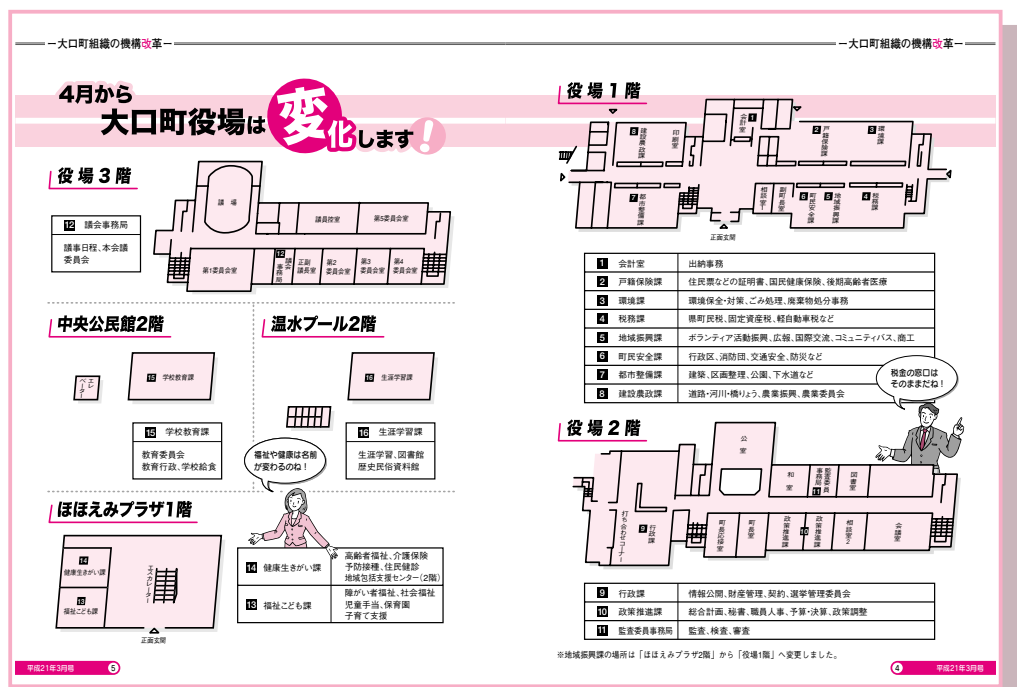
ー大口町組織の機構改革ー

4月から
大口町役場は変化します！

役場3階

議場
議員控室
第5委員会室
第1委員会室
12 議会事務局
正副議長室
第2委員会室
第3委員会室
第4委員会室

| 12 | 議会事務局 |
|---|---|
| 議事日程、本会議 委員会 | |

中央公民館2階

エレベーター
15 学校教育課

| 15 | 学校教育課 |
|---|---|
| 教育委員会 教育行政、学校給食 | |

温水プール2階

16 生涯学習課

| 16 | 生涯学習課 |
|---|---|
| 生涯学習、図書館 歴史民俗資料館 | |

福祉や健康は名前が変わるのね！

ほほえみプラザ1階

14 健康生きがい課
13 福祉こども課
エスカレーター
正面玄関

| 14 | 健康生きがい課 | 高齢者福祉、介護保険 予防接種、住民健診 地域包括支援センター（2階） |
|---|---|---|
| 13 | 福祉こども課 | 障がい者福祉、社会福祉 児童手当、保育園 子育て支援 |

平成21年3月号 5

ー大口町組織の機構改革ー

役場1階

8 建設農政課
印刷室
1 会計室
2 戸籍保険課
3 環境課
7 都市整備課
相談室
副町長室
6 町民安全課
5 地域振興課
4 税務課
正面玄関

| 1 | 会計室 | 出納事務 |
|---|---|---|
| 2 | 戸籍保険課 | 住民票などの証明書、国民健康保険、後期高齢者医療 |
| 3 | 環境課 | 環境保全・対策、ごみ処理、廃棄物処分事務 |
| 4 | 税務課 | 県町民税、固定資産税、軽自動車税など |
| 5 | 地域振興課 | ボランティア活動振興、広報、国際交流、コミュニティバス、商工 |
| 6 | 町民安全課 | 行政区、消防団、交通安全、防災など |
| 7 | 都市整備課 | 建築、区画整理、公園、下水道など |
| 8 | 建設農政課 | 道路・河川・橋りょう、農業振興、農業委員会 |

税金の窓口はそのままだね！

役場2階

公室
和室
監査委員事務局 11
図書室
打ち合わせコーナー
9 行政課
町長応接室
町長室
政策推進課
10 政策推進課
相談室2
会議室

| 9 | 行政課 | 情報公開、財産管理、契約、選挙管理委員会 |
|---|---|---|
| 10 | 政策推進課 | 総合計画、秘書、職員人事、予算・決算、政策調整 |
| 11 | 監査委員事務局 | 監査、検査、審査 |

※地域振興課の場所は「ほほえみプラザ2階」から「役場1階」へ変更しました。

4 平成21年3月号